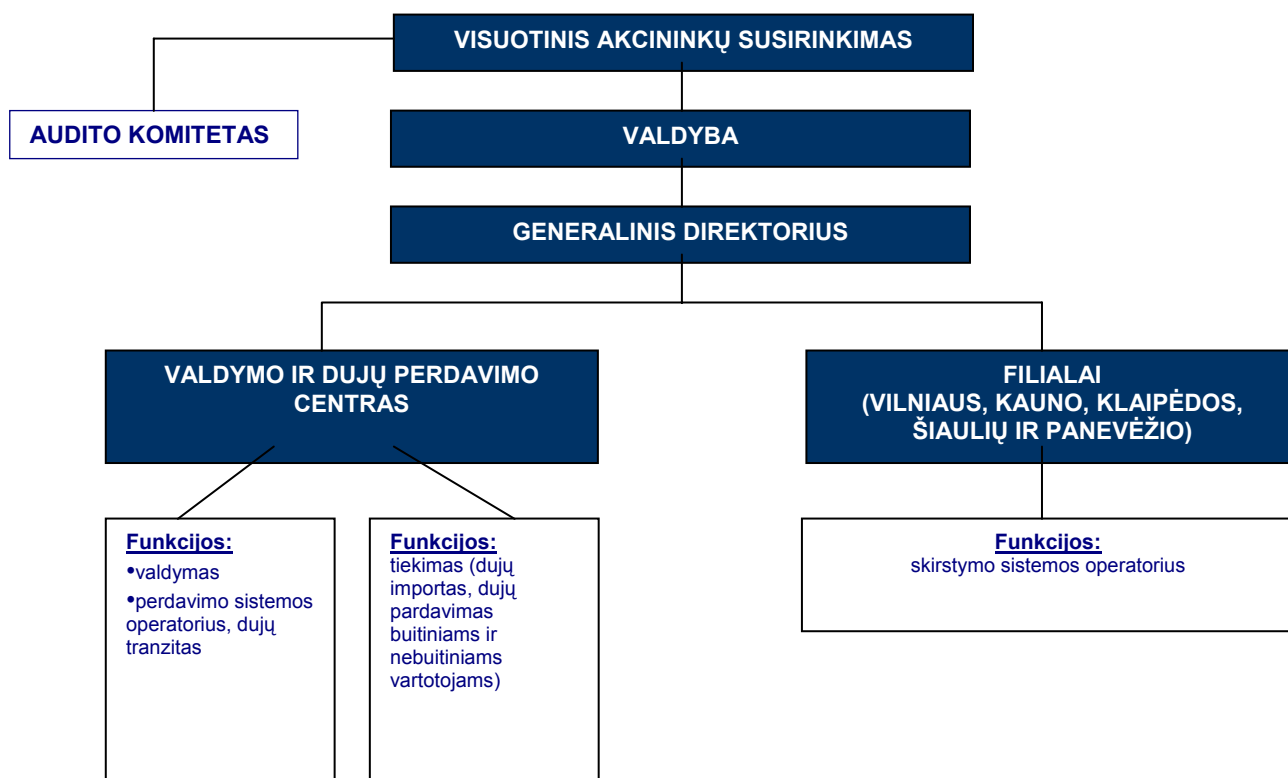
VISUOTINIS AKCININKŲ SUSIRINKIMAS

AUDITO KOMITETAS

VALDYBA

GENERALINIS DIREKTORIUS

VALDYMO IR DUJŲ PERDAVIMO CENTRAS

FILIALAI (VILNIAUS, KAUNO, KLAIPĖDOS, ŠIAULIŲ IR PANEVĖŽIO)

Funkcijos:
•valdymas
•perdavimo sistemos operatorius, dujų tranzitas

Funkcijos:
tiekimas (dujų importas, dujų pardavimas buitiniams ir nebuitiniams vartotojams)

Funkcijos:
skirstymo sistemos operatorius